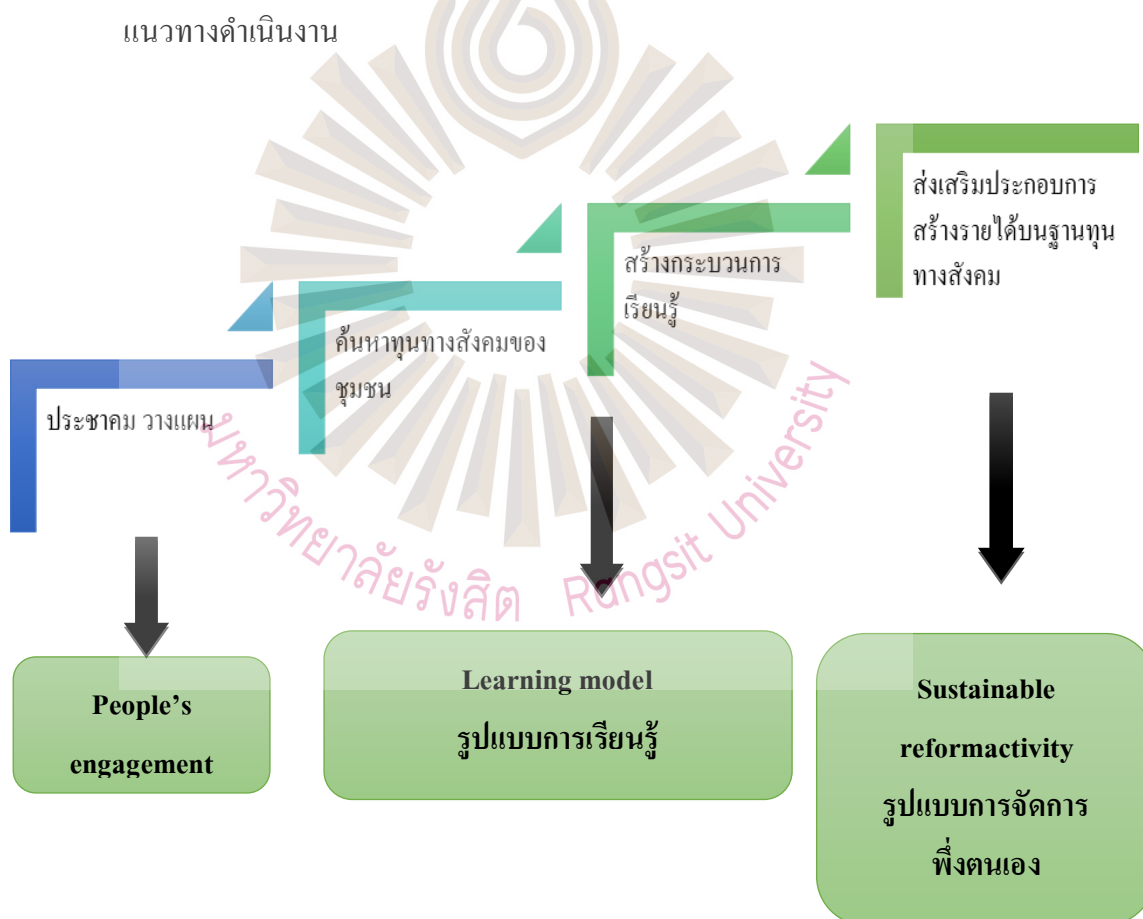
แนวทางดำเนินงาน

ส่งเสริมประกอบการสร้างรายได้บนฐานทุนทางสังคม

สร้างกระบวนการเรียนรู้

ค้นหาทุนทางสังคมของชุมชน

ประชาคม วางแผน

มหาวิทยาลัยรังสิต Rangsit University

People's engagement

Learning model
รูปแบบการเรียนรู้

Sustainable reformactivity
รูปแบบการจัดการพึ่งตนเอง